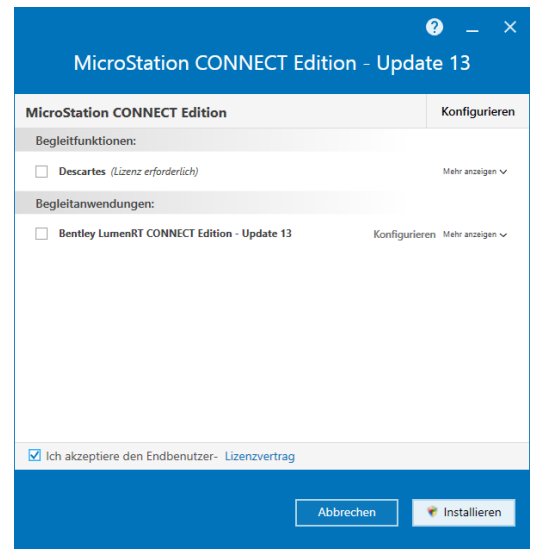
MicroStation CONNECT Edition - Update 13

MicroStation CONNECT Edition

Konfigurieren

Begleitfunktionen:

Descartes (Lizenz erforderlich)

Mehr anzeigen

Begleitanwendungen:

Bentley LumenRT CONNECT Edition - Update 13

Konfigurieren

Mehr anzeigen

Ich akzeptiere den Endbenutzer- Lizenzvertrag

Abbrechen

Installieren